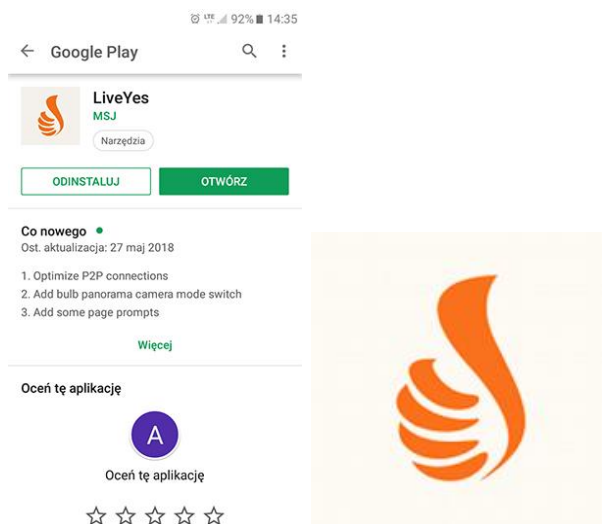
LTE 92% 14:35

Google Play

LiveYes
MSJ
Narzędzia

ODINSTALUJ
OTWÓRZ

Co nowego •
Ost. aktualizacja: 27 maj 2018

1. Optimize P2P connections
2. Add bulb panorama camera mode switch
3. Add some page prompts

Więcej

Oceń tę aplikację

A

Oceń tę aplikację